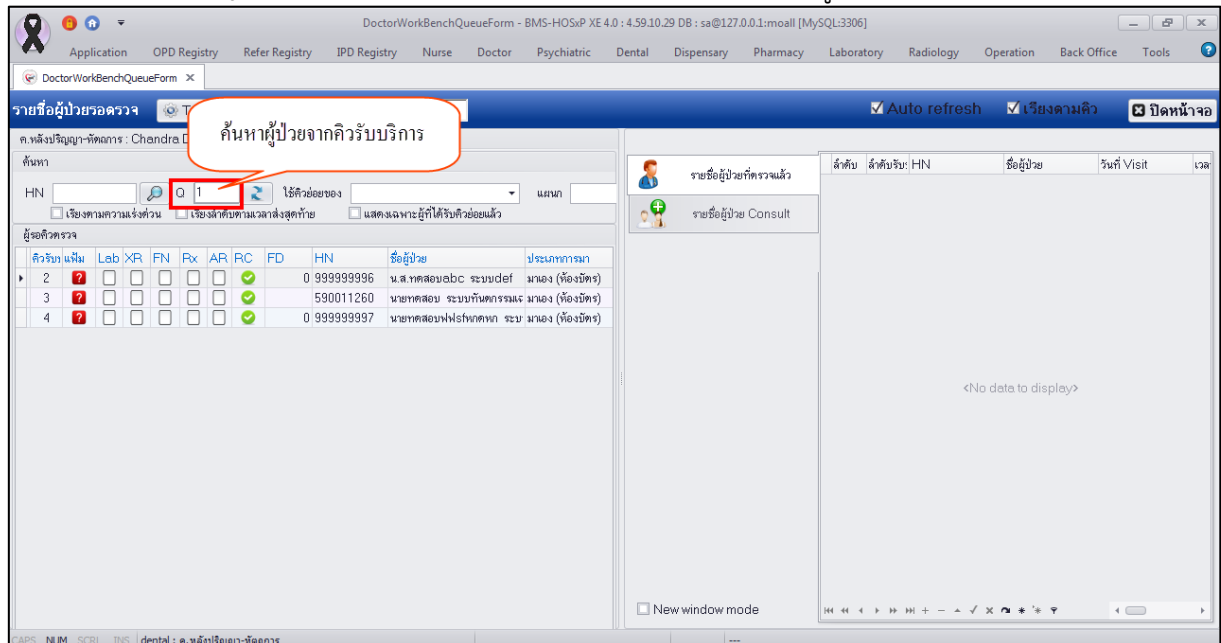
DoctorWorkBenchQueueForm - BMS-HOSxP XE 4.0 : 4.59.10.29 DB : sa@127.0.0.1:moall [MySQL:3306]

Application OPD Registry Refer Registry IPD Registry Nurse Doctor Psychiatric Dental Dispensary Pharmacy Laboratory Radiology Operation Back Office Tools

DoctorWorkBenchQueueForm ×

รายชื่อผู้ป่วยรอตรวจ

ค้นหาผู้ป่วยจากคิวรับบริการ

Auto refresh เรียงตามคิว ปิดหน้าจอ

ค.หลังปริญญา-หัตถการ : Chandra D

ค้นหา

HN Q 1 ใช้คิวย่อยของ แผนก

เรียงตามความเร่งด่วน เรียงลำดับตามเวลาส่งสุดท้าย แสดงเฉพาะผู้ที่ได้รับคิวย่อยแล้ว

ผู้รอคิวตรวจ

| คิวรับ | แฟ้ม | Lab | XR | FN | Rx | AR | RC | FD | HN | ชื่อผู้ป่วย | ประเภทการมา |
|---|---|---|---|---|---|---|---|---|---|---|---|
| 2 | | | | | | | | 0 | 999999996 | น.ส.ทดสอบabc ระบบdef | มาเอง (ห้องบัตร) |
| 3 | | | | | | | | | 590011260 | นายทดสอบ ระบบทันตกรรมแ | มาเอง (ห้องบัตร) |
| 4 | | | | | | | | 0 | 999999997 | นายทดสอบฟฟรฟหกดหก ระบ | มาเอง (ห้องบัตร) |

รายชื่อผู้ป่วยที่ตรวจแล้ว

รายชื่อผู้ป่วย Consult

| ลำดับ | ลำดับรับ | HN | ชื่อผู้ป่วย | วันที่ Visit | เวล |
|---|---|---|---|---|---|

<No data to display>

New window mode

CAPS NUM SCRL INS dental : ค.หลังปริญญา-หัตถการ